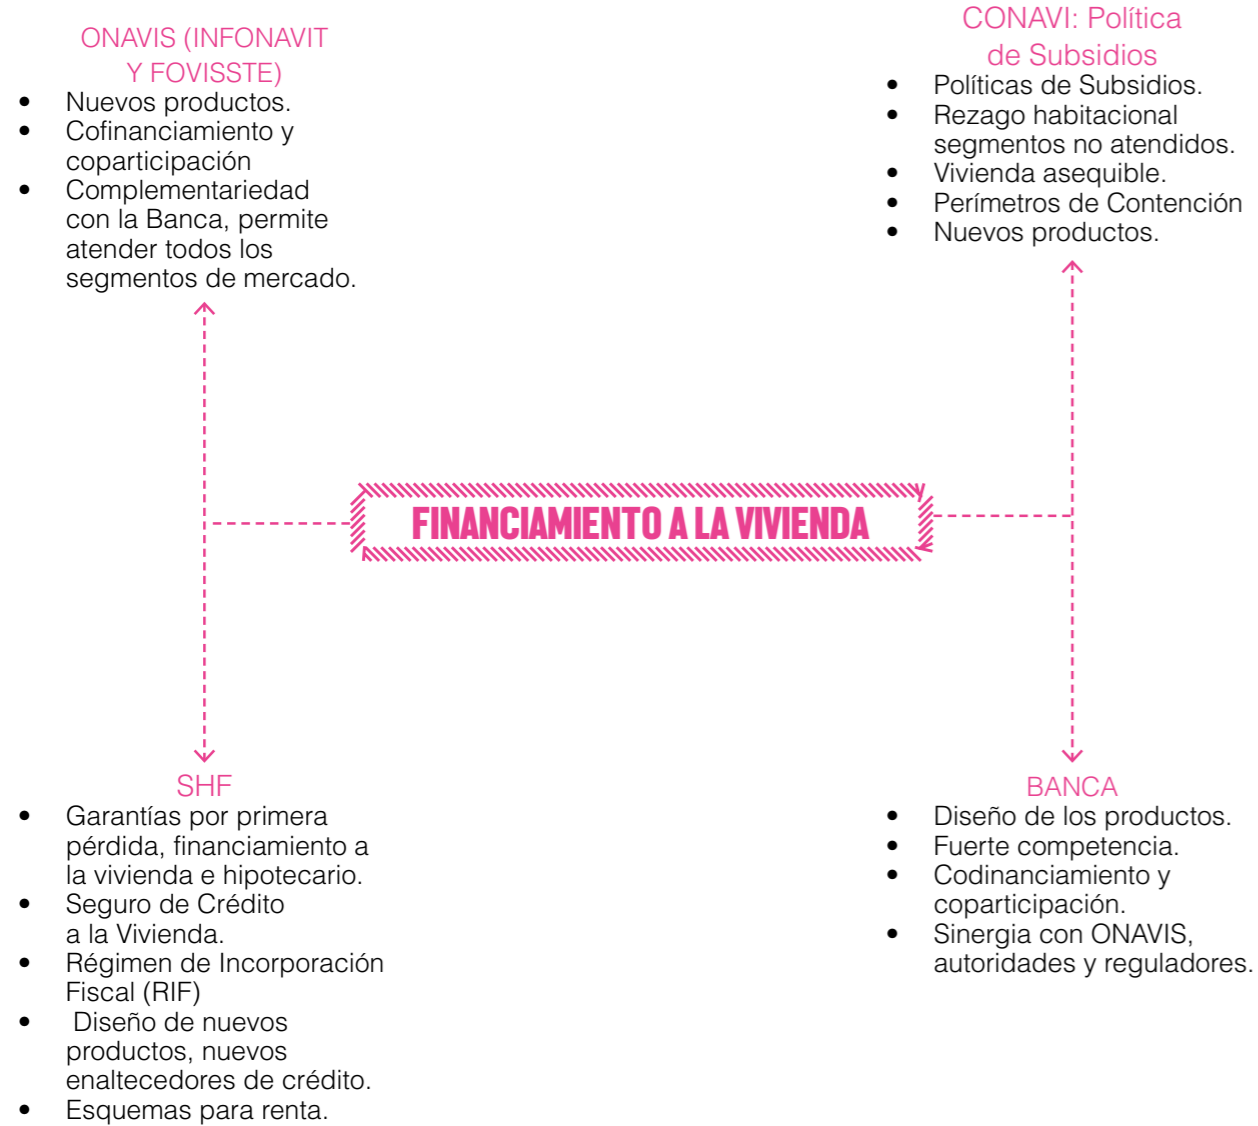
ONAVIS (INFONAVIT Y FOVISSTE)

- Nuevos productos.
- Cofinanciamiento y coparticipación
- Complementariedad con la Banca, permite atender todos los segmentos de mercado.

CONAVI: Política de Subsidios

- Políticas de Subsidios.
- Rezago habitacional segmentos no atendidos.
- Vivienda asequible.
- Perímetros de Contención
- Nuevos productos.

FINANCIAMIENTO A LA VIVIENDA

SHF

- Garantías por primera pérdida, financiamiento a la vivienda e hipotecario.
- Seguro de Crédito a la Vivienda.
- Régimen de Incorporación Fiscal (RIF)
- Diseño de nuevos productos, nuevos enaltecedores de crédito.
- Esquemas para renta.

BANCA

- Diseño de los productos.
- Fuerte competencia.
- Codinanciamiento y coparticipación.
- Sinergia con ONAVIS, autoridades y reguladores.